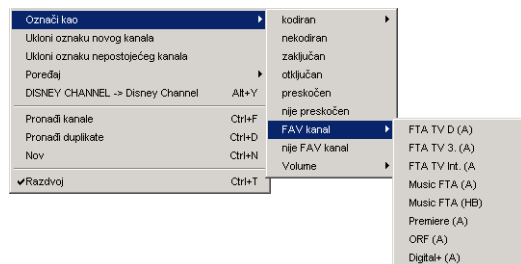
Označi kao
Ukloni oznaku novog kanala
Ukloni oznaku nepostojećeg kanala
Poređaj
DISNEY CHANNEL -> Disney Channel Alt+Y
Pronađi kanale Ctrl+F
Pronađi duplikate Ctrl+D
Nov Ctrl+N
✔Razdvoj Ctrl+T

kodiran
nekodiran
zaključan
otključan
preskočen
nije preskočen
FAV kanal
nije FAV kanal
Volume

FTA TV D (A)
FTA TV 3. (A)
FTA TV Int. (A
Music FTA (A)
Music FTA (HB)
Premiere (A)
ORF (A)
Digital+ (A)